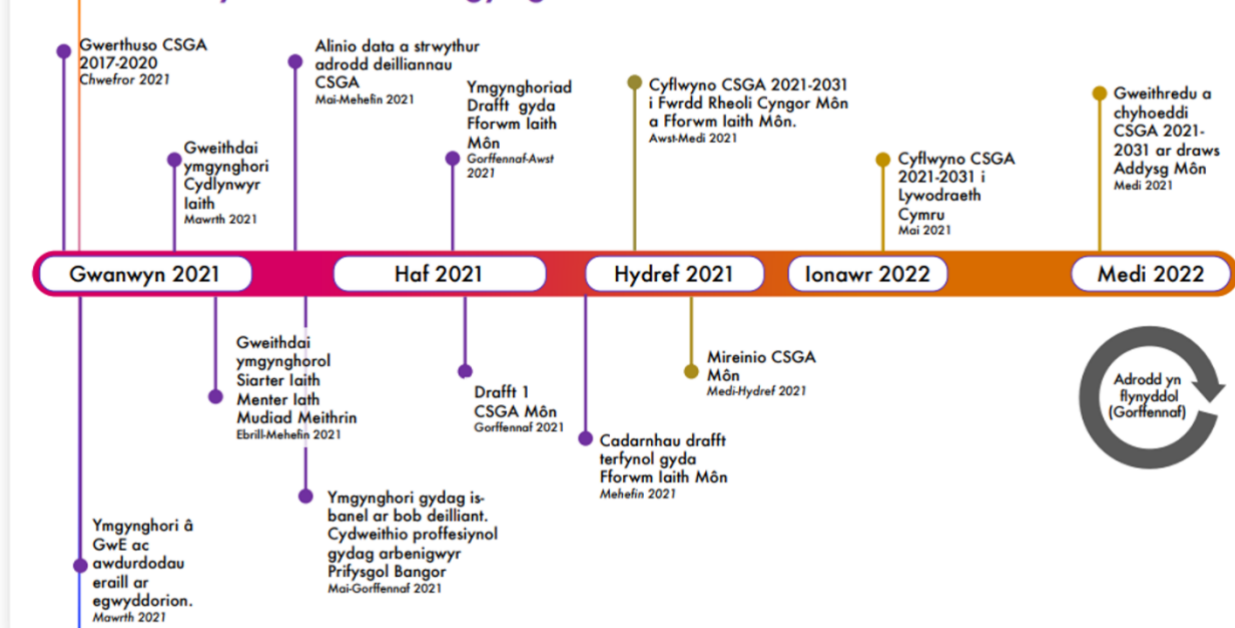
Gwerthuso CSGA 2017-2020
Chwefror 2021

Gweithdai ymgynghori Cydlynwyr Iaith
Mawrth 2021

Alinio data a strwythur adrodd deilliannau CSGA
Mai-Mehefin 2021

Ymgynghoriad Drafft gyda Fforwm Iaith Môn
Gorffennaf-Awst 2021

Cyflwyno CSGA 2021-2031 i Fwrdd Rheoli Cyngor Môn a Fforwm Iaith Môn.
Awst-Medi 2021

Cyflwyno CSGA 2021-2031 i Lywodraeth Cymru
Mai 2021

Gweithredu a chyhoeddi CSGA 2021-2031 ar draws Addysg Môn
Medi 2021

Gwanwyn 2021

Haf 2021

Hydref 2021

Ionawr 2022

Medi 2022

Gweithdai ymgynghorol Siarter Iaith Menter Iath Mudiad Meithrin
Ebrill-Mehefin 2021

Drafft 1 CSGA Môn
Gorffennaf 2021

Mireinio CSGA Môn
Medi-Hydref 2021

Adrodd yn flynyddol (Gorffennaf)

Cadarnhau drafft terfynol gyda Fforwm Iaith Môn
Mehefin 2021

Ymgynghori gydag is-banel ar bob deilliant. Cydweithio proffesiynol gydag arbenigwyr Prifysgol Bangor
Mai-Gorffennaf 2021

Ymgynghori â GwE ac awdurdodau eraill ar egwyddorion.
Mawrth 2021